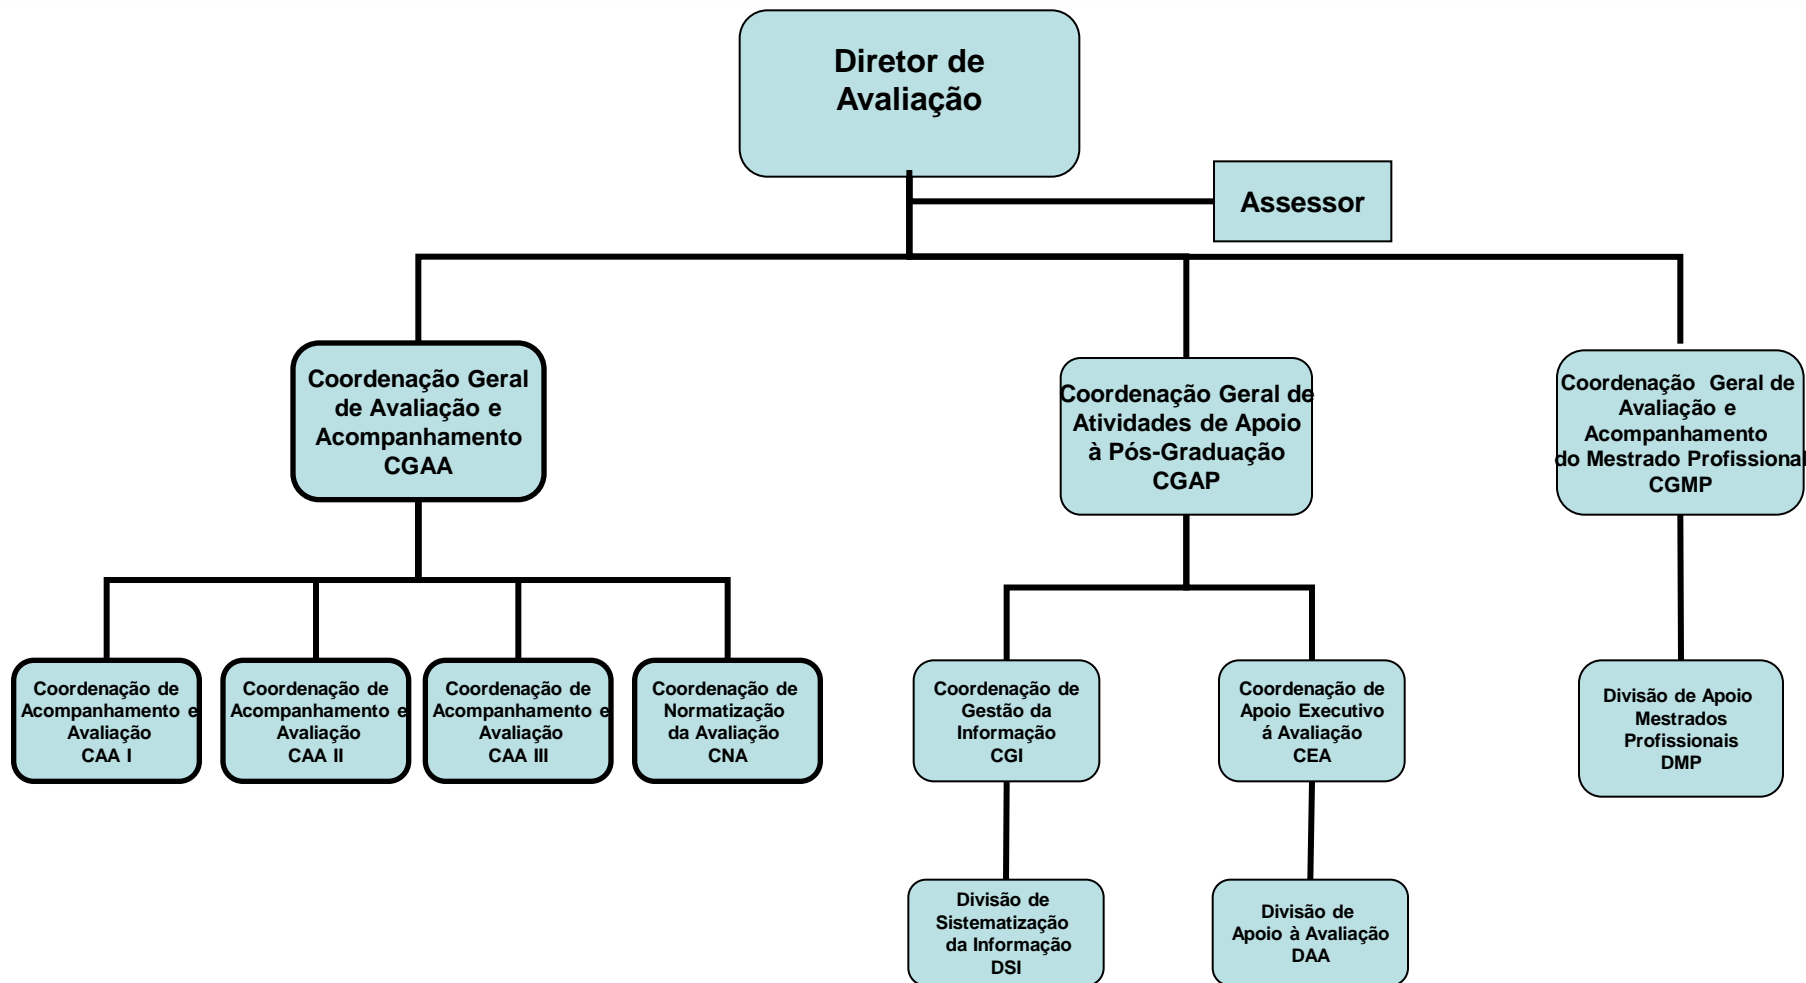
Diretor de Avaliação

Assessor

Coordenação Geral de Avaliação e Acompanhamento CGAA

Coordenação Geral de Atividades de Apoio à Pós-Graduação CGAP

Coordenação Geral de Avaliação e Acompanhamento do Mestrado Profissional CGMP

Coordenação de Acompanhamento e Avaliação CAA I

Coordenação de Acompanhamento e Avaliação CAA II

Coordenação de Acompanhamento e Avaliação CAA III

Coordenação de Normatização da Avaliação CNA

Coordenação de Gestão da Informação CGI

Coordenação de Apoio Executivo á Avaliação CEA

Divisão de Apoio Mestrados Profissionais DMP

Divisão de Sistematização da Informação DSI

Divisão de Apoio à Avaliação DAA